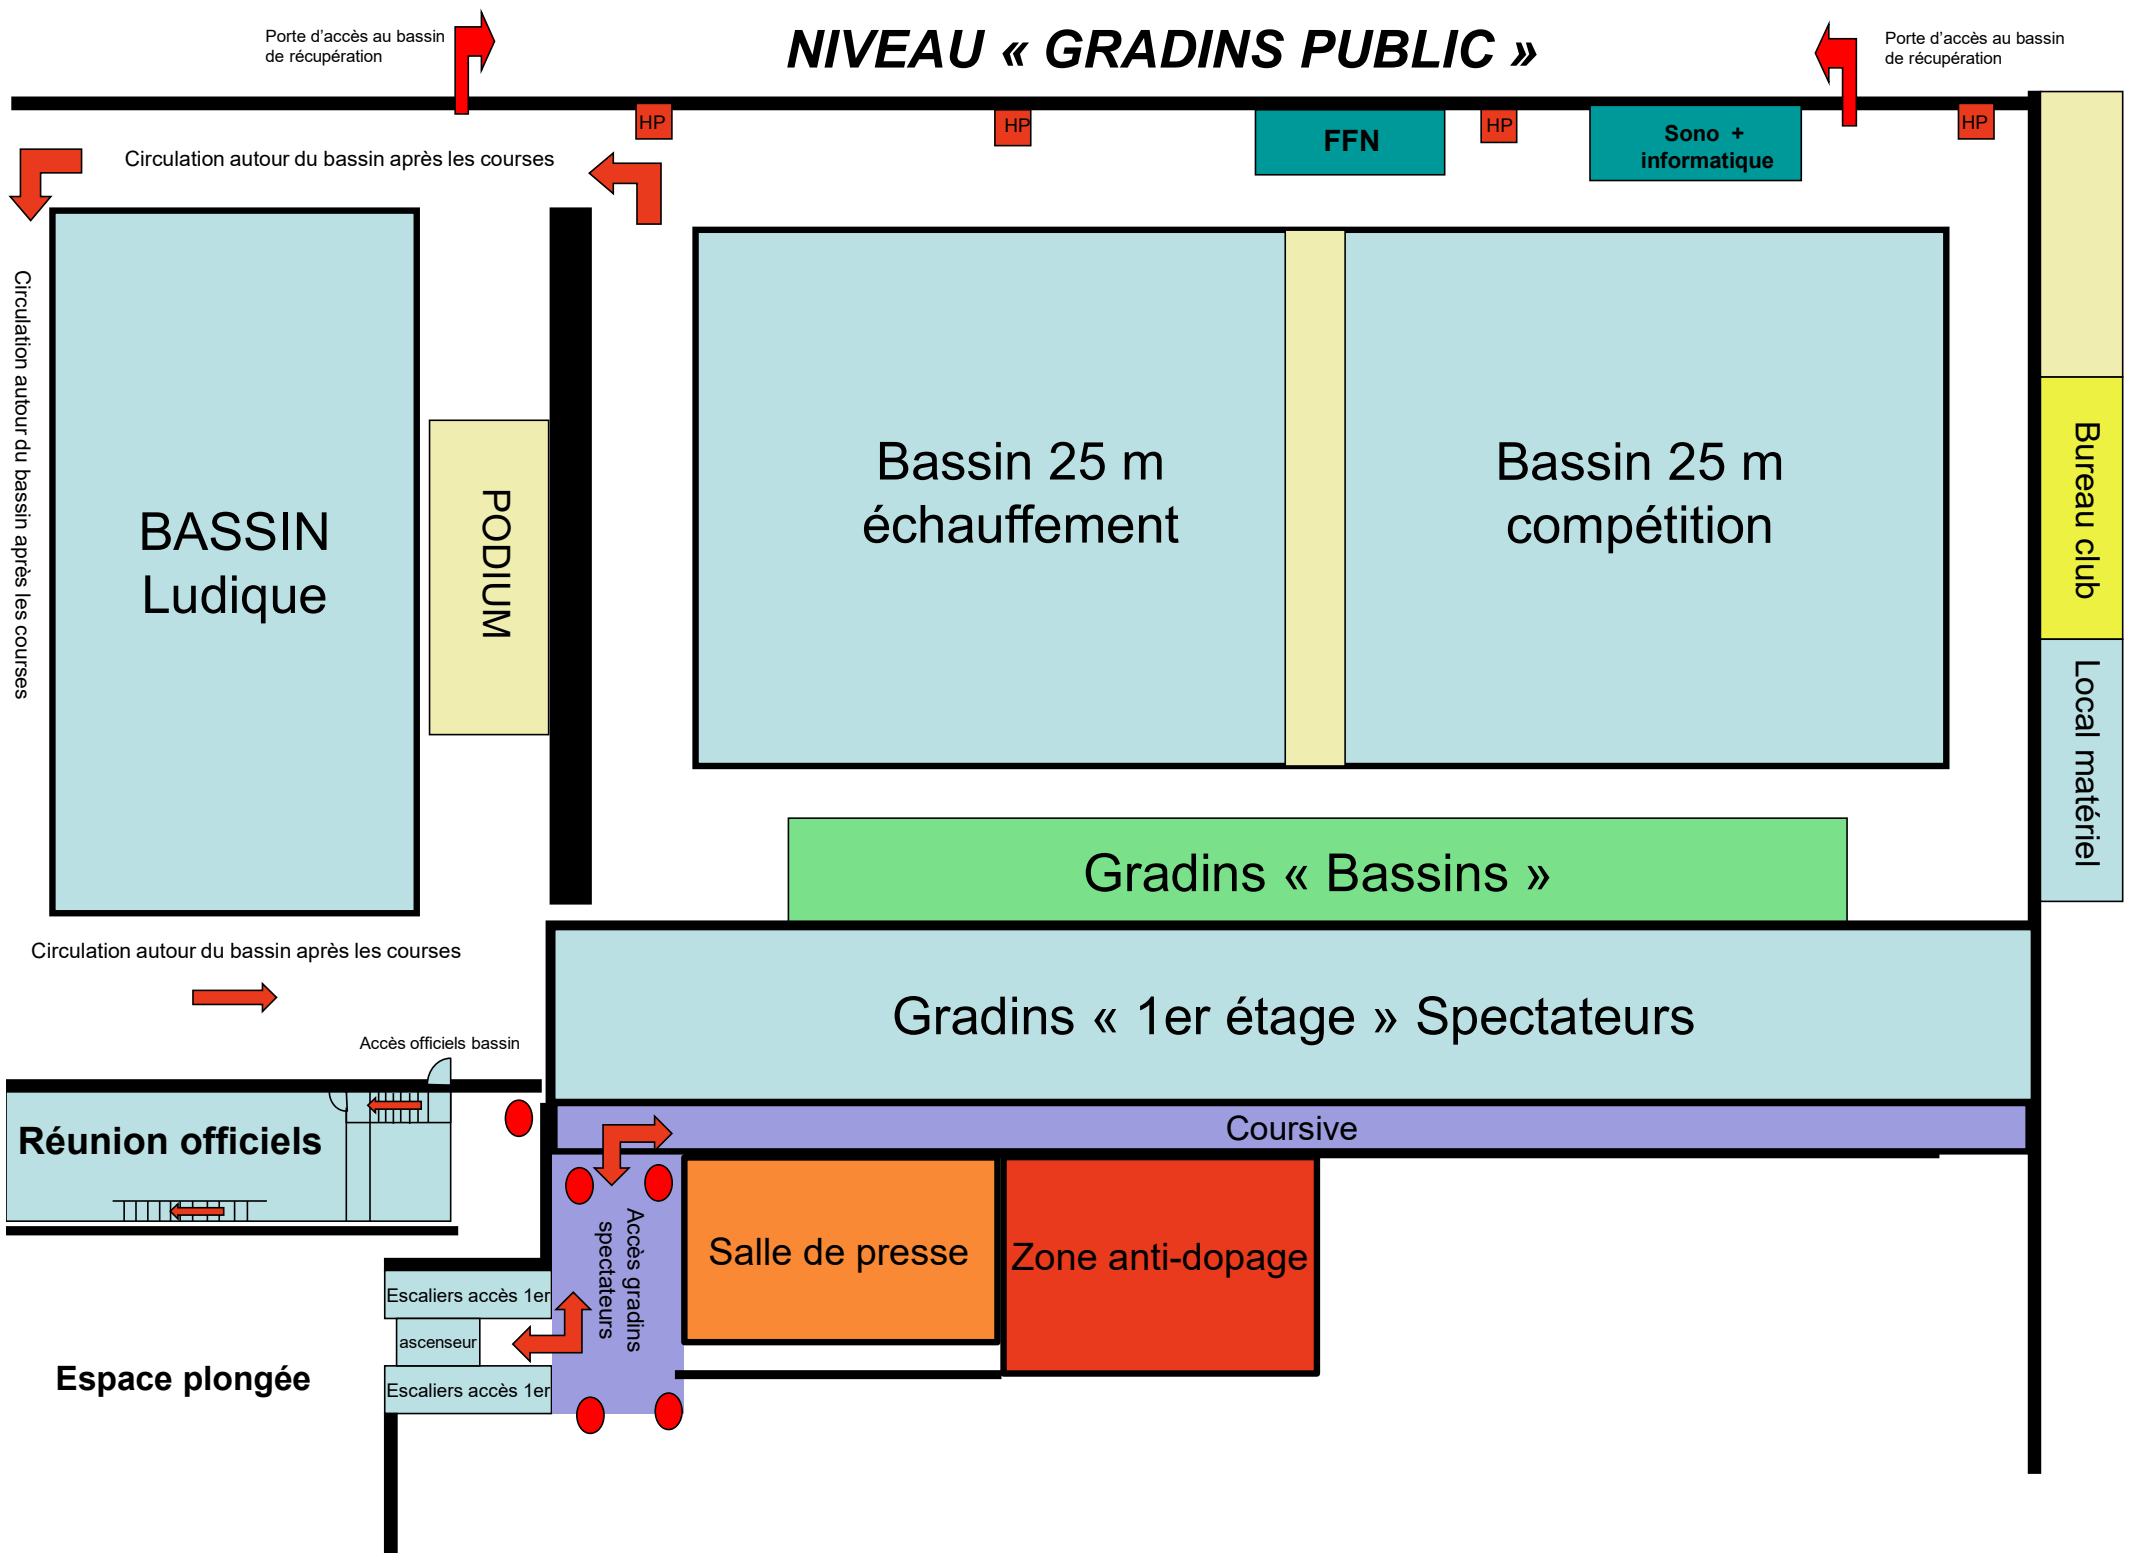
Porte d'accès au bassin de récupération

NIVEAU « GRADINS PUBLIC »

Porte d'accès au bassin de récupération

HP

HP

FFN

HP

Sono + informatique

HP

Circulation autour du bassin après les courses

Circulation autour du bassin après les courses

BASSIN Ludique

PODIUM

Bassin 25 m échauffement

Bassin 25 m compétition

Bureau club

Local matériel

Gradins « Bassins »

Circulation autour du bassin après les courses

Gradins « 1er étage » Spectateurs

Accès officiels bassin

Réunion officiels

Coursive

Accès gradins spectateurs

Salle de presse

Zone anti-dopage

Escaliers accès 1er

ascenseur

Escaliers accès 1er

Espace plongée